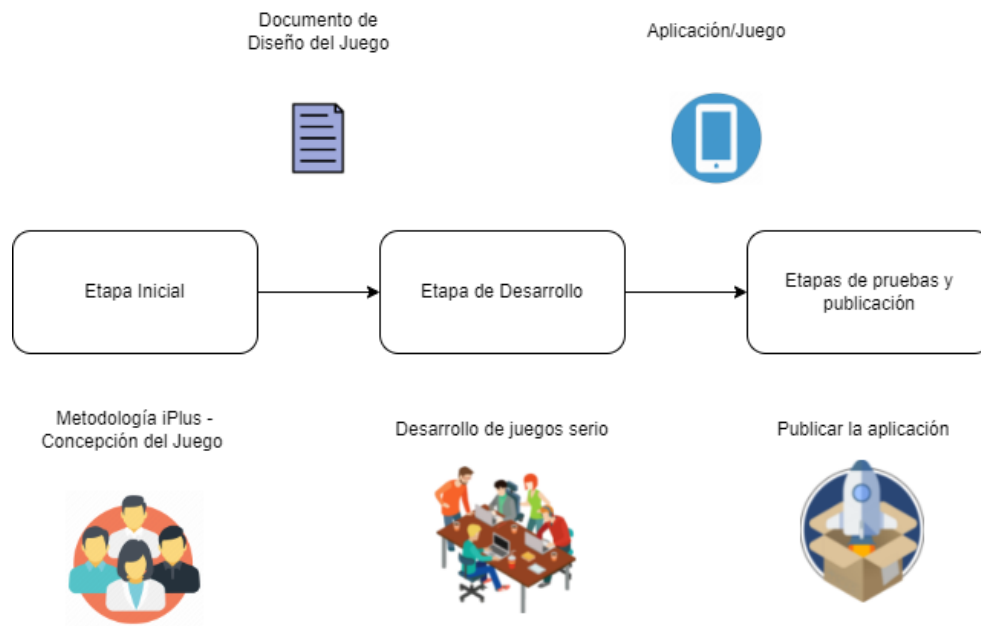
Documento de Diseño del Juego

Aplicación/Juego

Etapa Inicial

Etapa de Desarrollo

Etapas de pruebas y publicación

Metodología iPlus - Concepción del Juego

Desarrollo de juegos serio

Publicar la aplicación